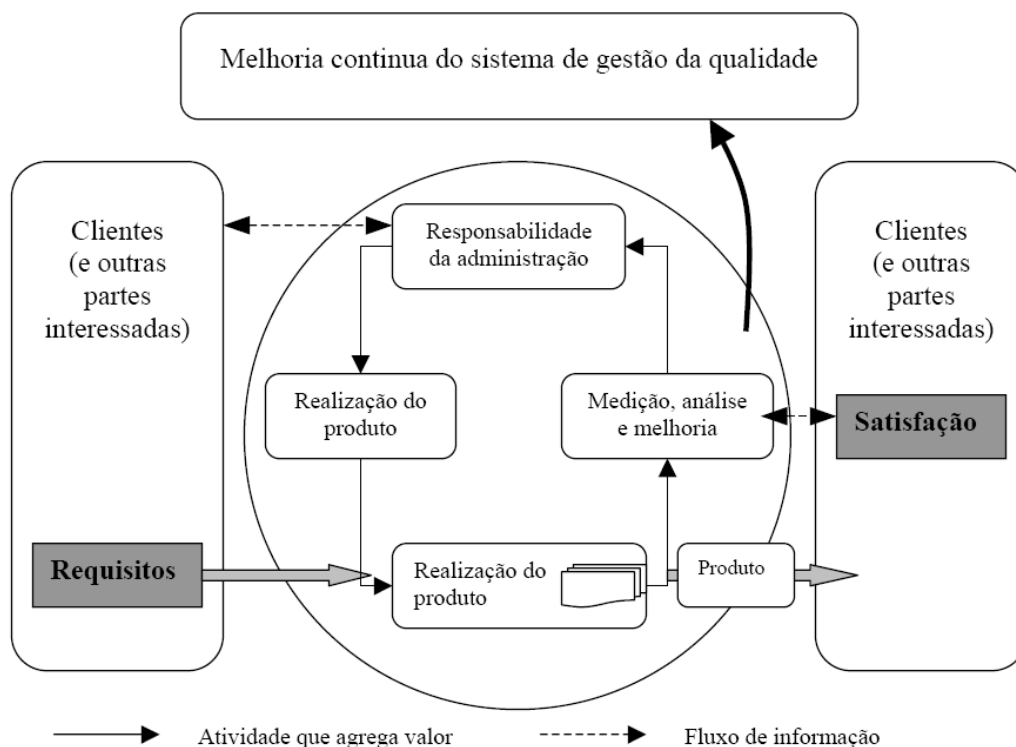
Melhoria continua do sistema de gestão da qualidade

Clientes (e outras partes interessadas)

Responsabilidade da administração

Clientes (e outras partes interessadas)

Realização do produto

Medição, análise e melhoria

Satisfação

Requisitos

Realização do produto

Produto

Atividade que agrega valor

Fluxo de informação